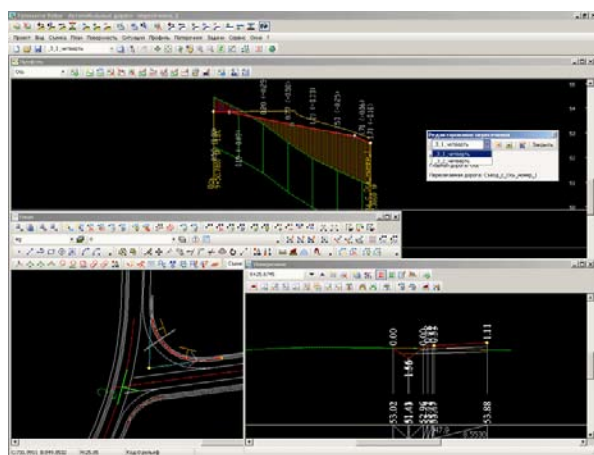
Проект Вид Съемка План Поверхность Ситуация Профиль Поперечники Задачи Сервис Окна ?

3_1_четверть

Профиль

3_1_четверть

3_1_четверть

Закрыть

Переключение дороги: Съезд_с_сть_номер_1

План

Поперечники

0.00

1.11

53.02

51.43

53.88